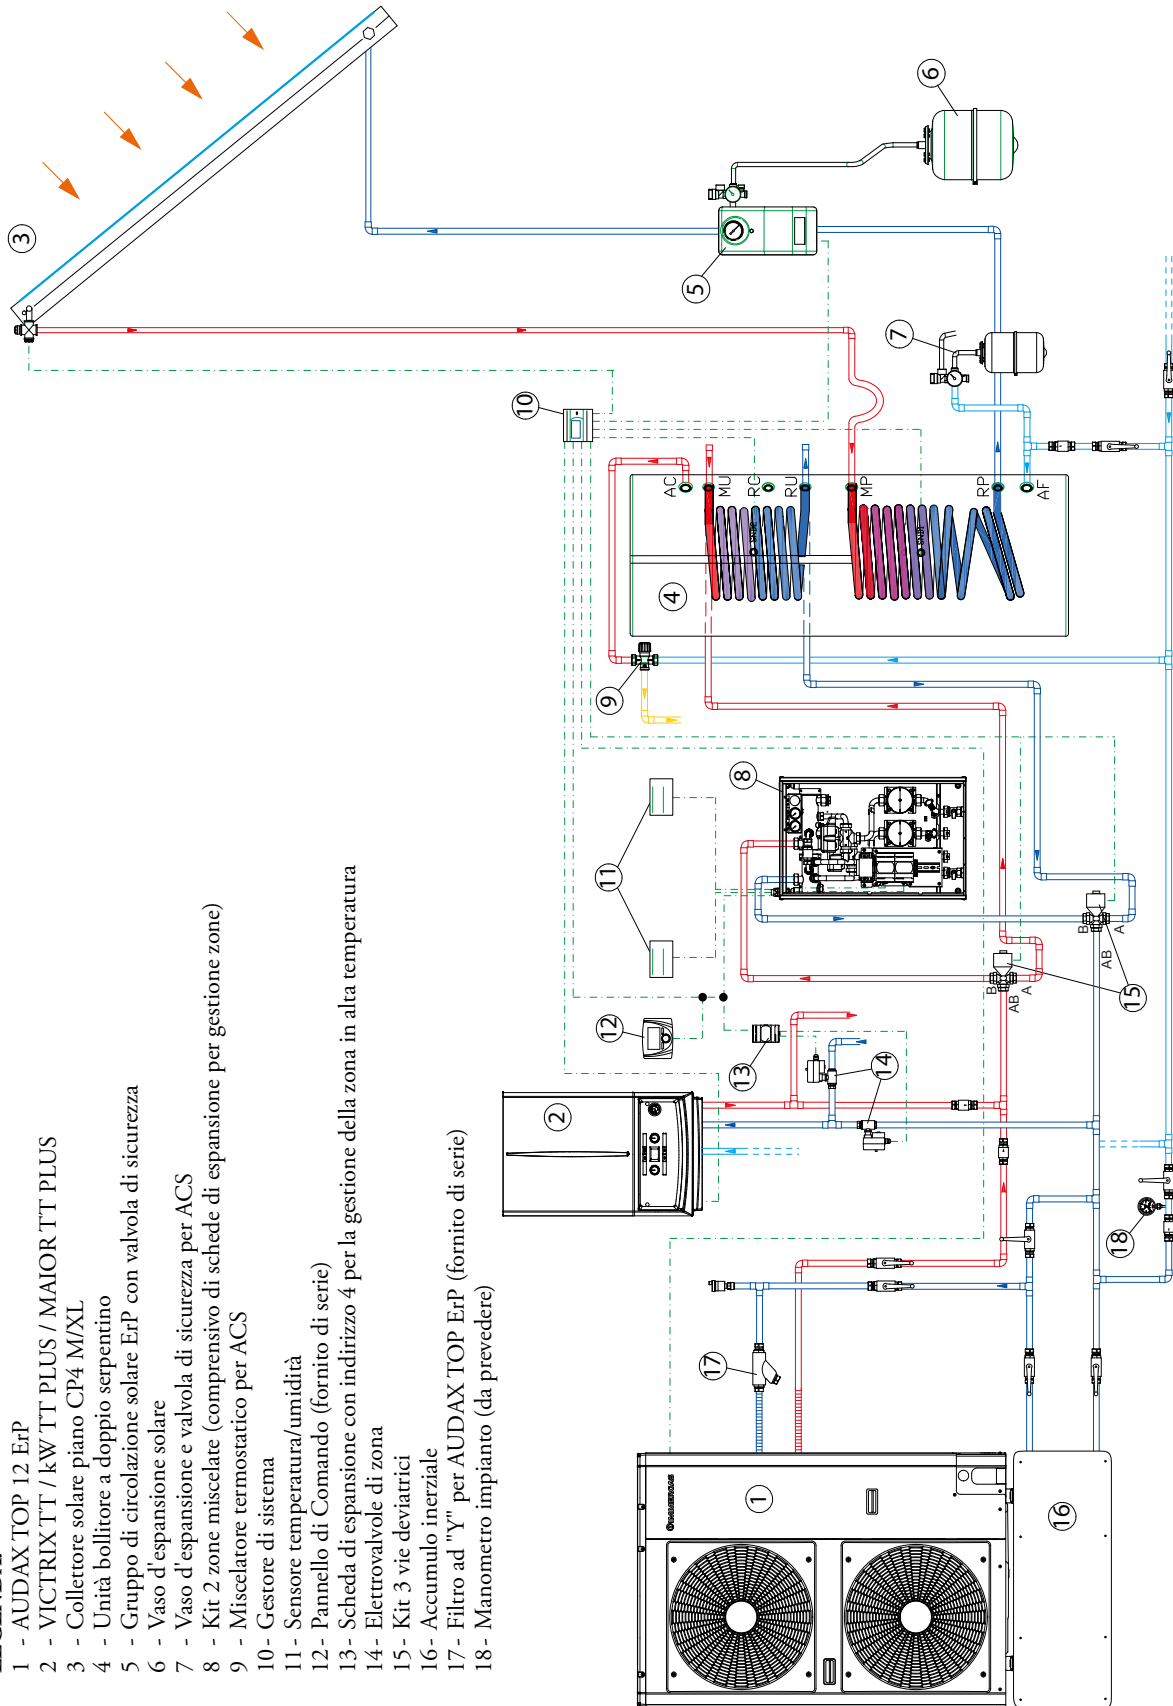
1 - AUDAX TOP 12 ErP
2 - VICTRIX TT / kW TT PLUS / MAIOR TT PLUS
3 - Collettore solare piano CP4 M/XL
4 - Unità bollitore a doppio serpentino
5 - Gruppo di circolazione solare ErP con valvola di sicurezza
6 - Vaso d'espansione solare
7 - Vaso d'espansione e valvola di sicurezza per ACS
8 - Kit 2 zone miscelate (comprensivo di schede di espansione per gestione zone)
9 - Miscelatore termostatico per ACS
10 - Gestore di sistema
11 - Sensore temperatura/umidità
12 - Pannello di Comando (fornito di serie)
13 - Scheda di espansione con indirizzo 4 per la gestione della zona in alta temperatura
14 - Elettrovalvole di zona
15 - Kit 3 vie deviatrici
16 - Accumulo inerziale
17 - Filtro ad "Y" per AUDAX TOP ErP (fornito di serie)
18 - Manometro impianto (da prevedere)

3
6
5
7
10
AC
MU
RC
RU
MP
RP
AF
4
9
8
11
12
13
14
15
B
A
AB
AB
B
A
2
17
18
1
16